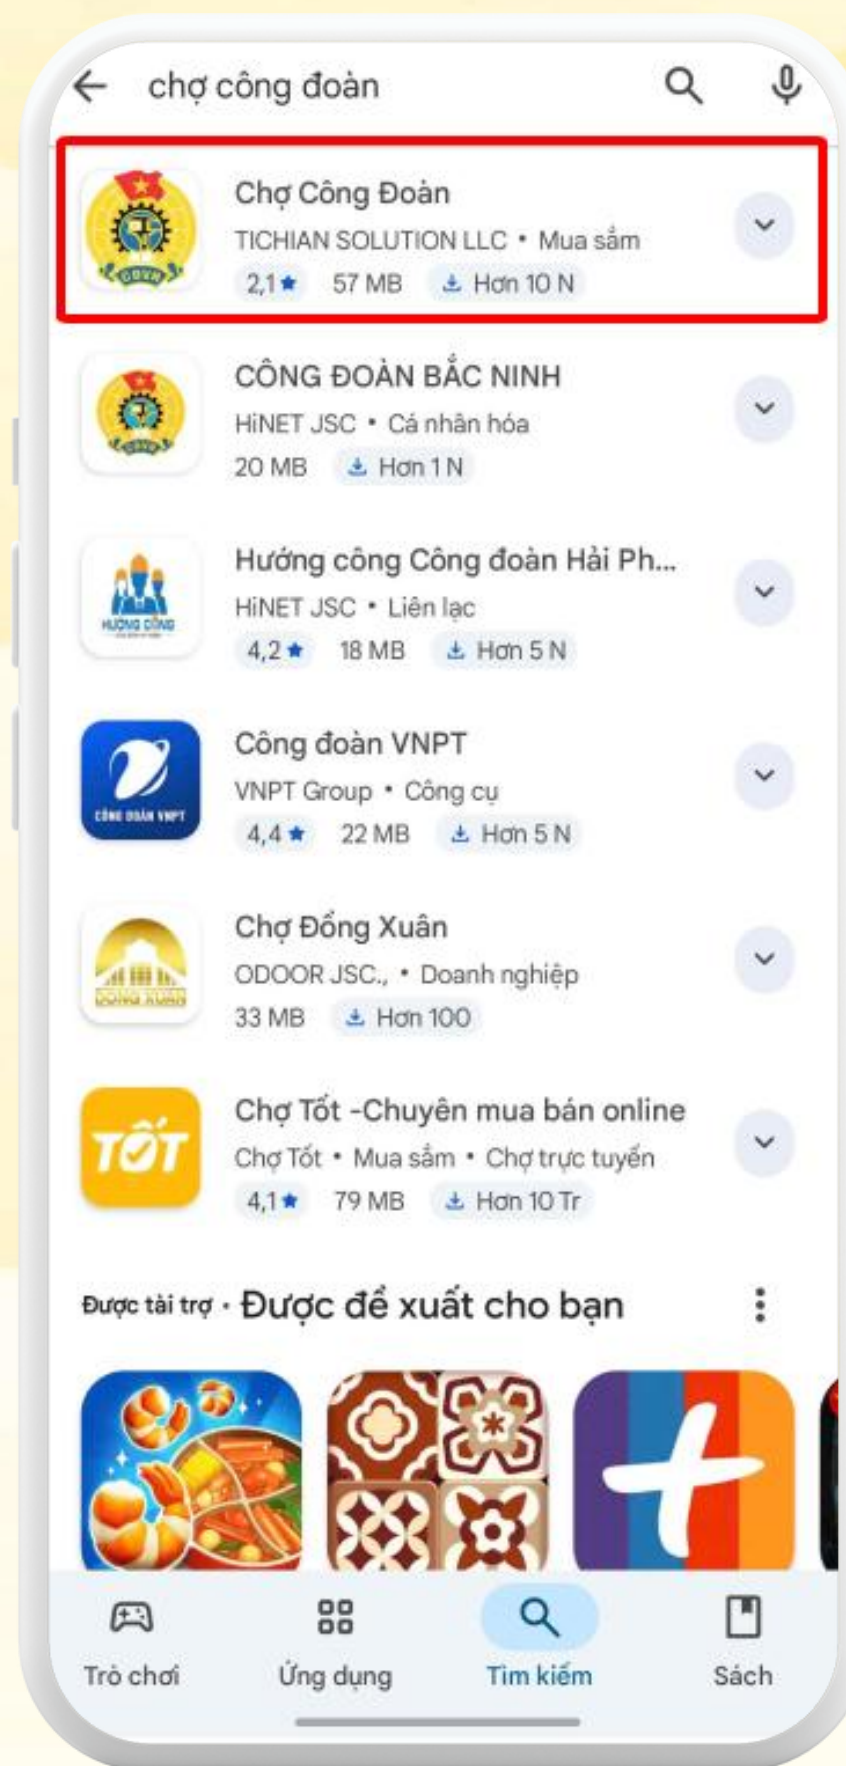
chợ công đoàn

Chợ Công Đoàn
TICHIAN SOLUTION LLC • Mua sắm
2,1★ 57 MB Hơn 10 N

CÔNG ĐOÀN BẮC NINH
HiNET JSC • Cá nhân hóa
20 MB Hơn 1 N

Hướng công Công đoàn Hải Ph...
HiNET JSC • Liên lạc
4,2★ 18 MB Hơn 5 N

Công đoàn VNPT
VNPT Group • Công cụ
4,4★ 22 MB Hơn 5 N

Chợ Đồng Xuân
ODOOR JSC., • Doanh nghiệp
33 MB Hơn 100

Chợ Tốt -Chuyên mua bán online
Chợ Tốt • Mua sắm • Chợ trực tuyến
4,1★ 79 MB Hơn 10 Tr

Được tài trợ • Được đề xuất cho bạn

Trò chơi
Ứng dụng
Tìm kiếm
Sách